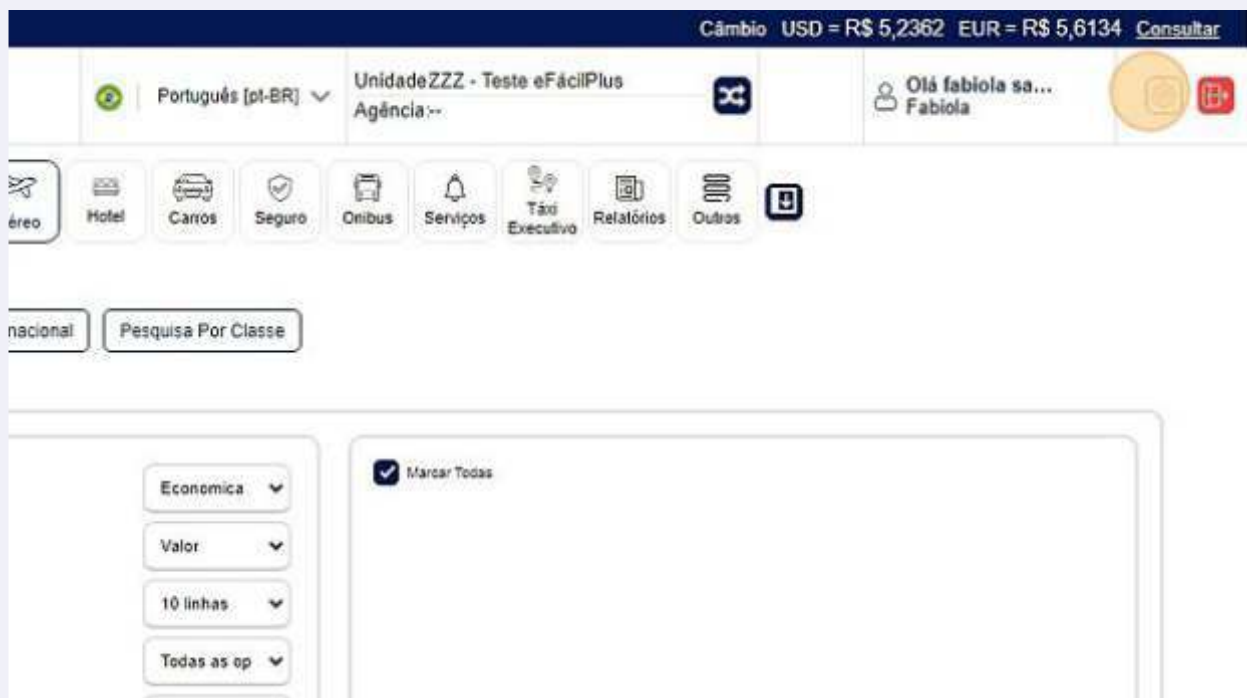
Câmbio USD = R$ 5,2362 EUR = R$ 5,6134 Consultar

Português [pt-BR]

UnidadeZZZ - Teste eFácilPlus
Agência:--

Olá fabiola sa...
Fabiola

éreo
Hotel
Carros
Seguro
Onibus
Serviços
Táxi Executivo
Relatórios
Outros

nacional
Pesquisa Por Classe

Economica
Valor
10 linhas
Todas as op

Marcar Todas